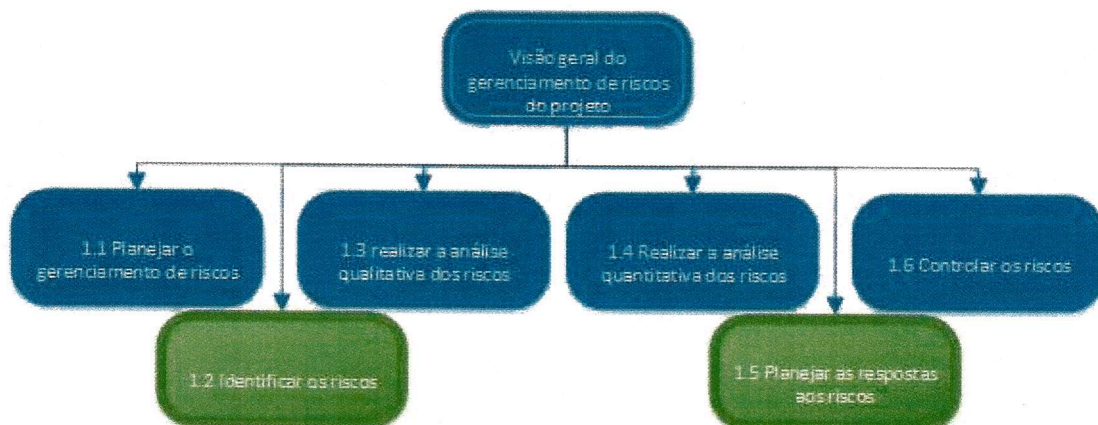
Visão geral do gerenciamento de riscos do projeto

1.1 Planejar o gerenciamento de riscos

1.3 realizar a análise qualitativa dos riscos

1.4 Realizar a análise quantitativa dos riscos

1.6 Controlar os riscos

1.2 Identificar os riscos

1.5 Planejar as respostas aos riscos